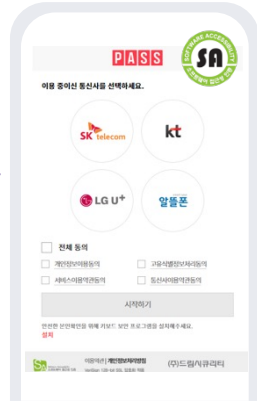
PASS

SOFTWARE ACCESSIBILITY
SA

이용 중이신 통신사를 선택하세요.

SK telecom

kt

LG U+

알뜰폰

전체 동의

개인정보이용동의

고유식별정보처리동의

서비스이용약관동의

통신사이용약관동의

시작하기

안전한 본인확인을 위해 키보드 보안 프로그램을 설치해주세요.
설치

이용약관 | 개인정보처리방침

(주)드림시큐리티